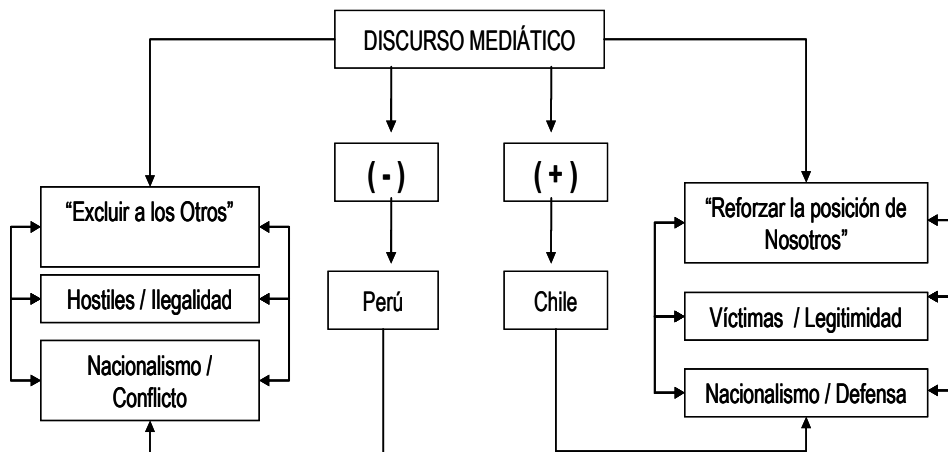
DISCURSO MEDIÁTICO

( - )

( + )

"Excluir a los Otros"

Hostiles / Ilegalidad

Nacionalismo / Conflicto

Perú

Chile

"Reforzar la posición de Nosotros"

Víctimas / Legitimidad

Nacionalismo / Defensa